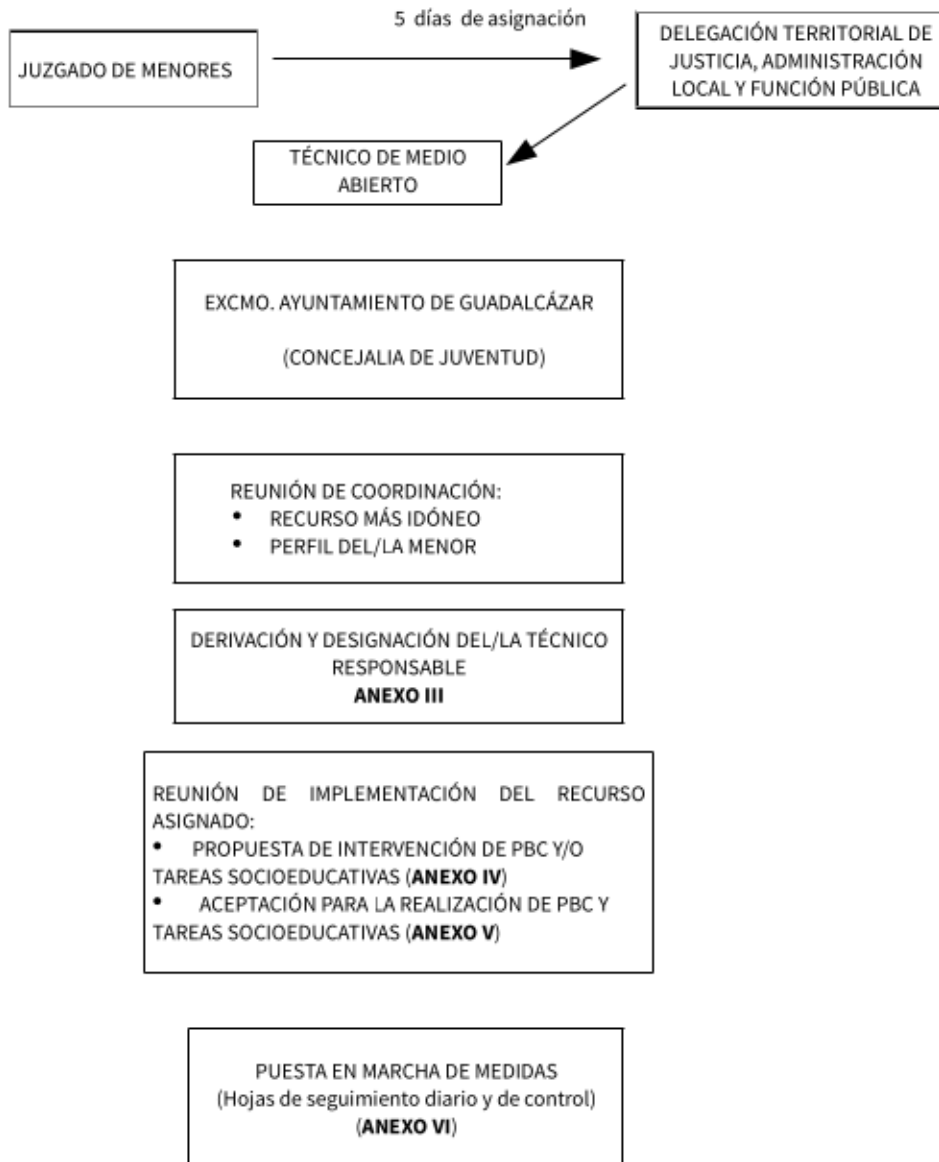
5 días de asignación

JUZGADO DE MENORES

DELEGACIÓN TERRITORIAL DE JUSTICIA, ADMINISTRACIÓN LOCAL Y FUNCIÓN PÚBLICA

TÉCNICO DE MEDIO ABIERTO

EXCMO. AYUNTAMIENTO DE GUADALCÁZAR

(CONCEJALIA DE JUVENTUD)

REUNIÓN DE COORDINACIÓN:
• RECURSO MÁS IDÓNEO
• PERFIL DEL/LA MENOR

DERIVACIÓN Y DESIGNACIÓN DEL/LA TÉCNICO RESPONSABLE
**ANEXO III**

REUNIÓN DE IMPLEMENTACIÓN DEL RECURSO ASIGNADO:
• PROPUESTA DE INTERVENCIÓN DE PBC Y/O TAREAS SOCIOEDUCATIVAS (**ANEXO IV**)
• ACEPTACIÓN PARA LA REALIZACIÓN DE PBC Y TAREAS SOCIOEDUCATIVAS (**ANEXO V**)

PUESTA EN MARCHA DE MEDIDAS
(Hojas de seguimiento diario y de control)
(**ANEXO VI**)